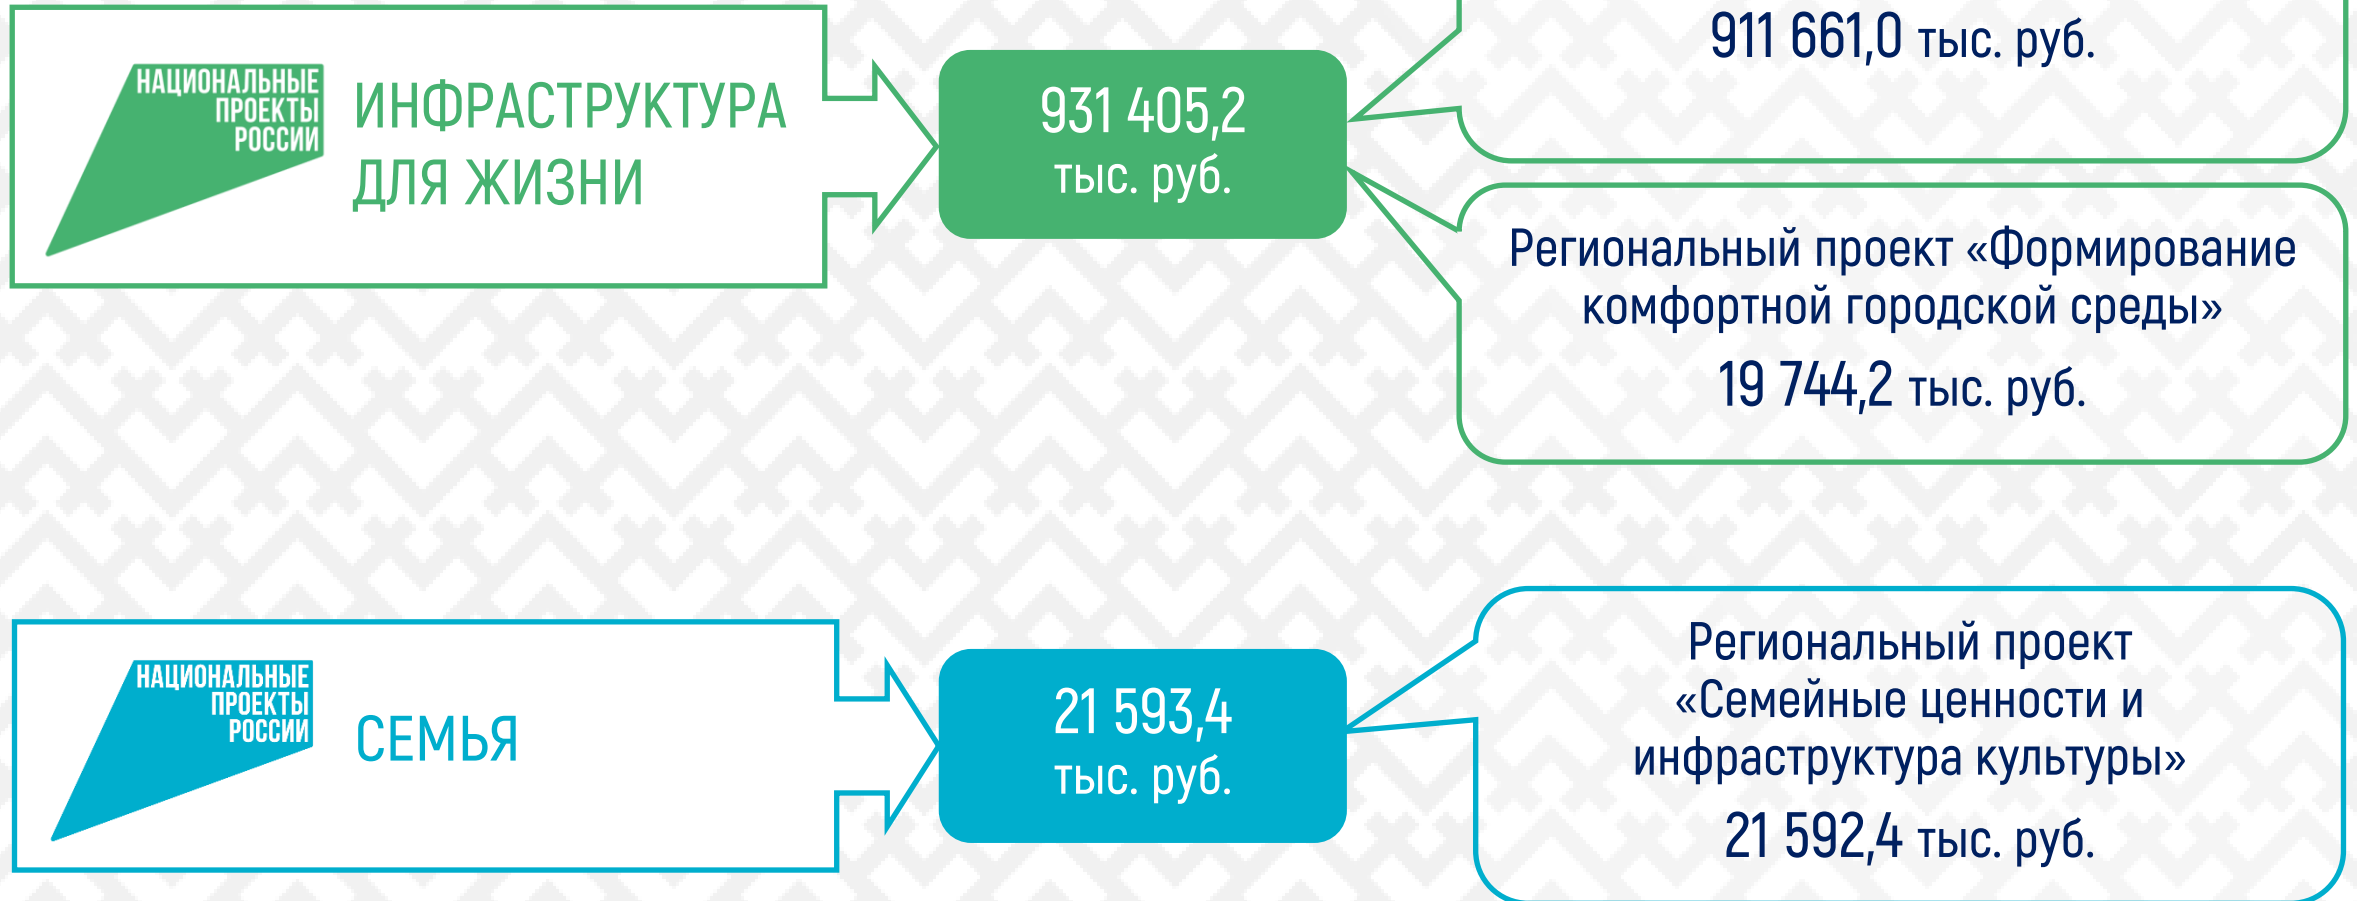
НАЦИОНАЛЬНЫЕ ПРОЕКТЫ РОССИИ

ИНФРАСТРУКТУРА ДЛЯ ЖИЗНИ

931 405,2 тыс. руб.

911 661,0 тыс. руб.

Региональный проект «Формирование комфортной городской среды»

19 744,2 тыс. руб.

НАЦИОНАЛЬНЫЕ ПРОЕКТЫ РОССИИ

СЕМЬЯ

21 593,4 тыс. руб.

Региональный проект «Семейные ценности и инфраструктура культуры»

21 592,4 тыс. руб.